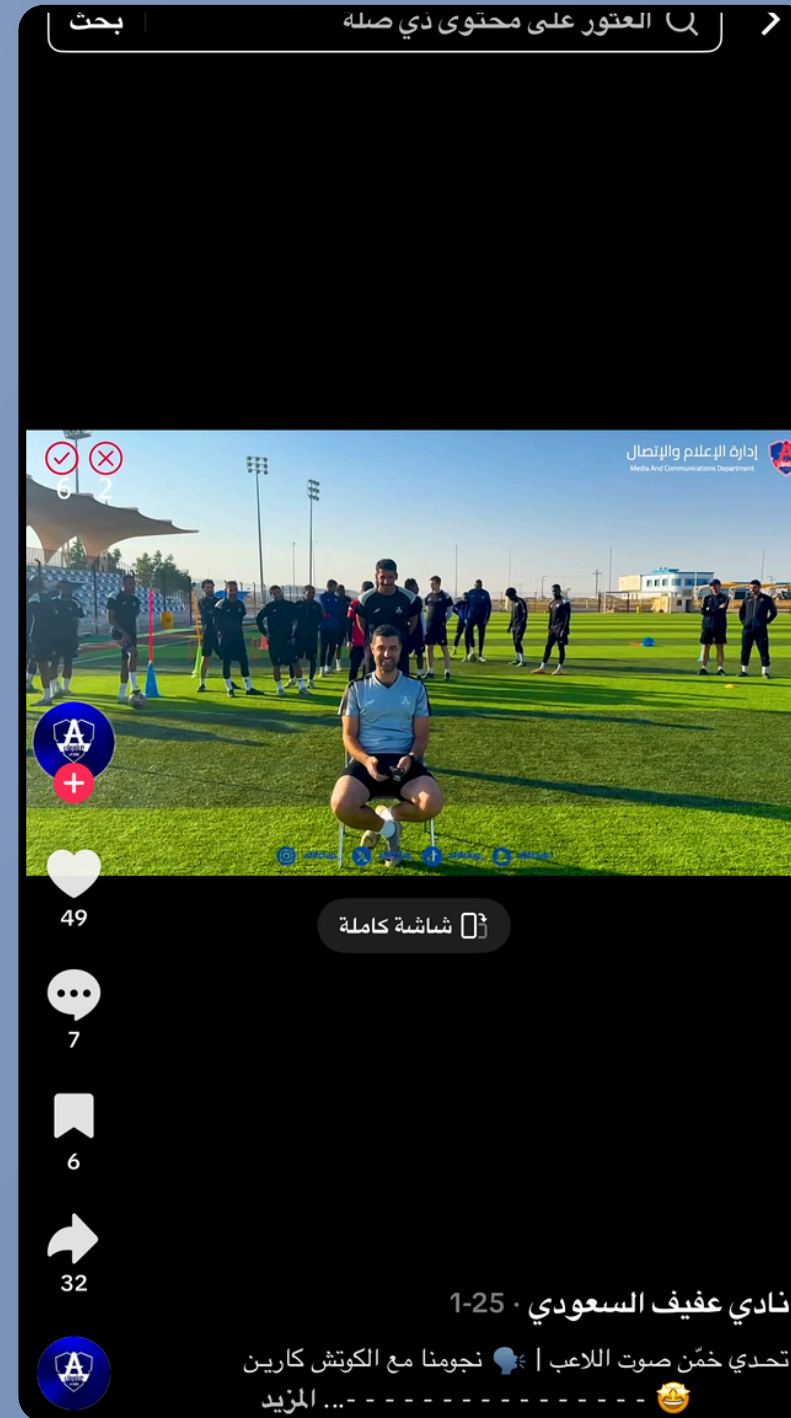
العثور على محتوى ذي صلة
بحث

إدارة الإعلام والإتصال
Media And Communications Department

6 2

49

شاشة كاملة

7

6

32

نادي عفيف السعودي · 1-25

تحدي خمّن صوت اللاعب | 🗣️ نجومنا مع الكوتش كارين
🤩 - - - - - - - - - - - - - -... المزيد